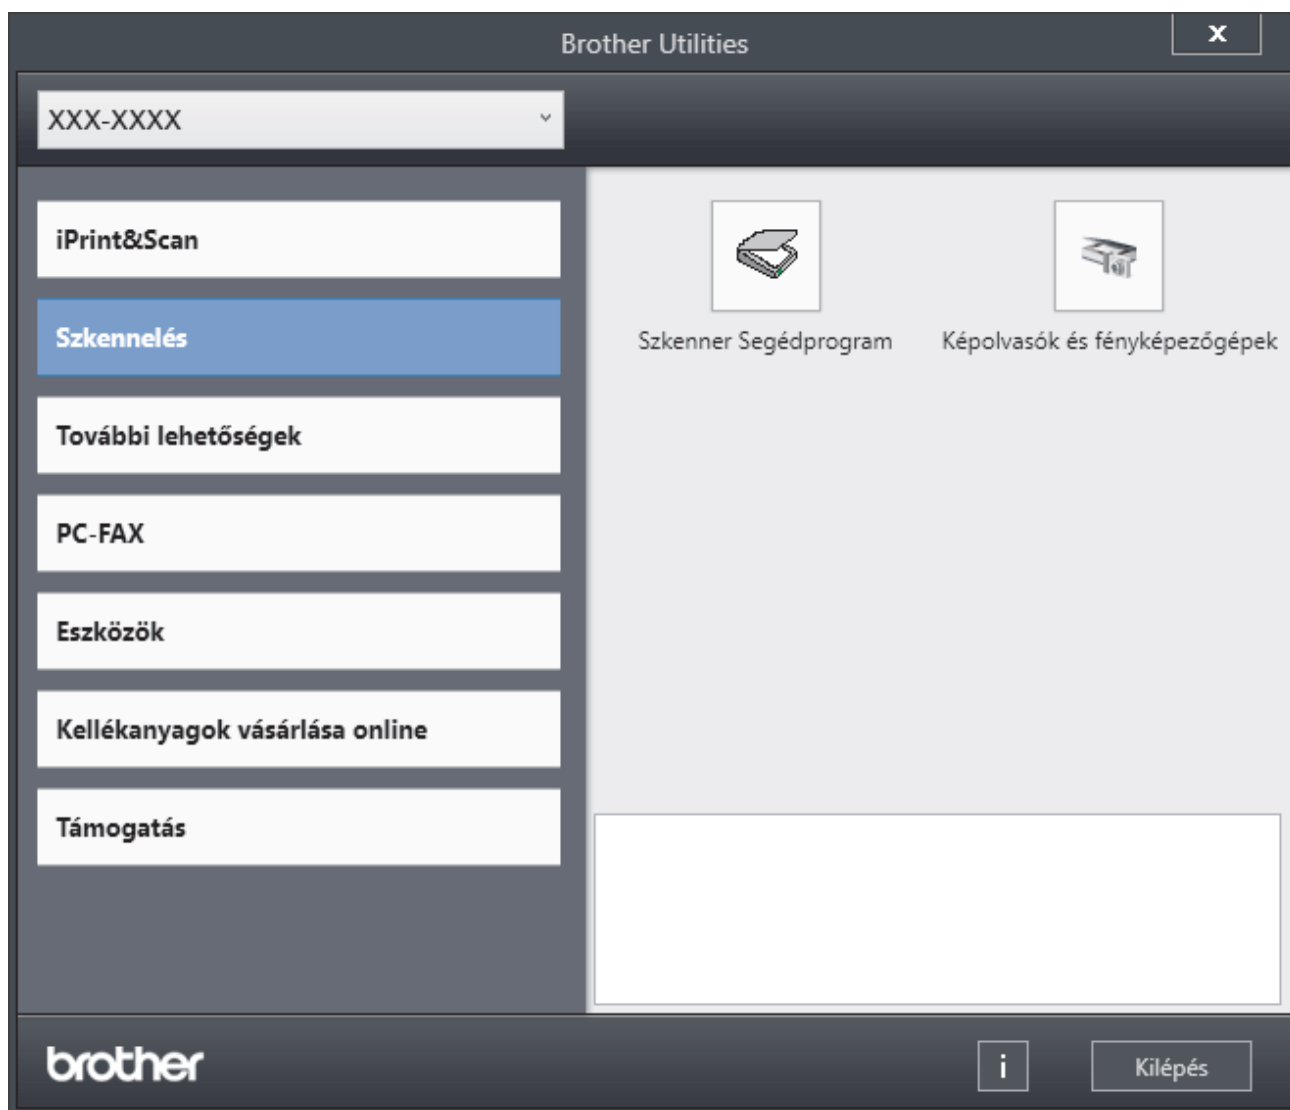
Brother Utilities

x

XXX-XXXX

iPrint&Scan

Szkennelés

További lehetőségek

PC-FAX

Eszközök

Kellékanyagok vásárlása online

Támogatás

Szkenner Segédprogram

Képolvasók és fényképezőgépek

brother

i

Kilépés